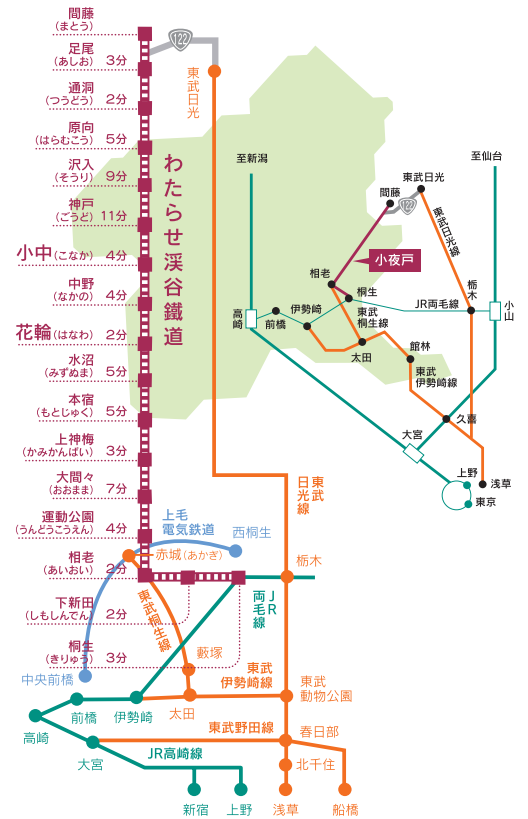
間藤
（まとう）
足尾
（あしお） 3分
通洞
（つうどう） 2分
原向
（はらむこう） 5分
沢入
（そうり） 9分
神戸
（ごうど） 11分
小中（こなか） 4分
中野
（なかの） 4分
花輪（はなわ） 2分
水沼
（みずぬま） 5分
本宿
（もとじゅく） 5分
上神梅
（かみかんばい） 3分
大間々
（おおまま） 7分
運動公園
（うんどうこうえん） 4分
相老
（あいおい） 2分
下新田
（しもしんでん） 2分
桐生
（きりゅう） 3分

わたらせ渓谷鐵道

122
東武日光
至新潟
東武日光
間藤
122
至仙台
東武日光線
小夜戸
相老
桐生
高崎
前橋
伊勢崎
JR両毛線
栃木
小山
東武桐生線
太田
館林
東武伊勢崎線
久喜
大宮
上野
浅草
東京

上毛電気鉄道
西桐生
赤城（あかぎ）
東武日光線
栃木
東武桐生線
JR両毛線
薮塚
東武伊勢崎線
中央前橋
前橋
伊勢崎
太田
東武動物公園
高崎
東武野田線
春日部
大宮
JR高崎線
北千住
新宿
上野
浅草
船橋